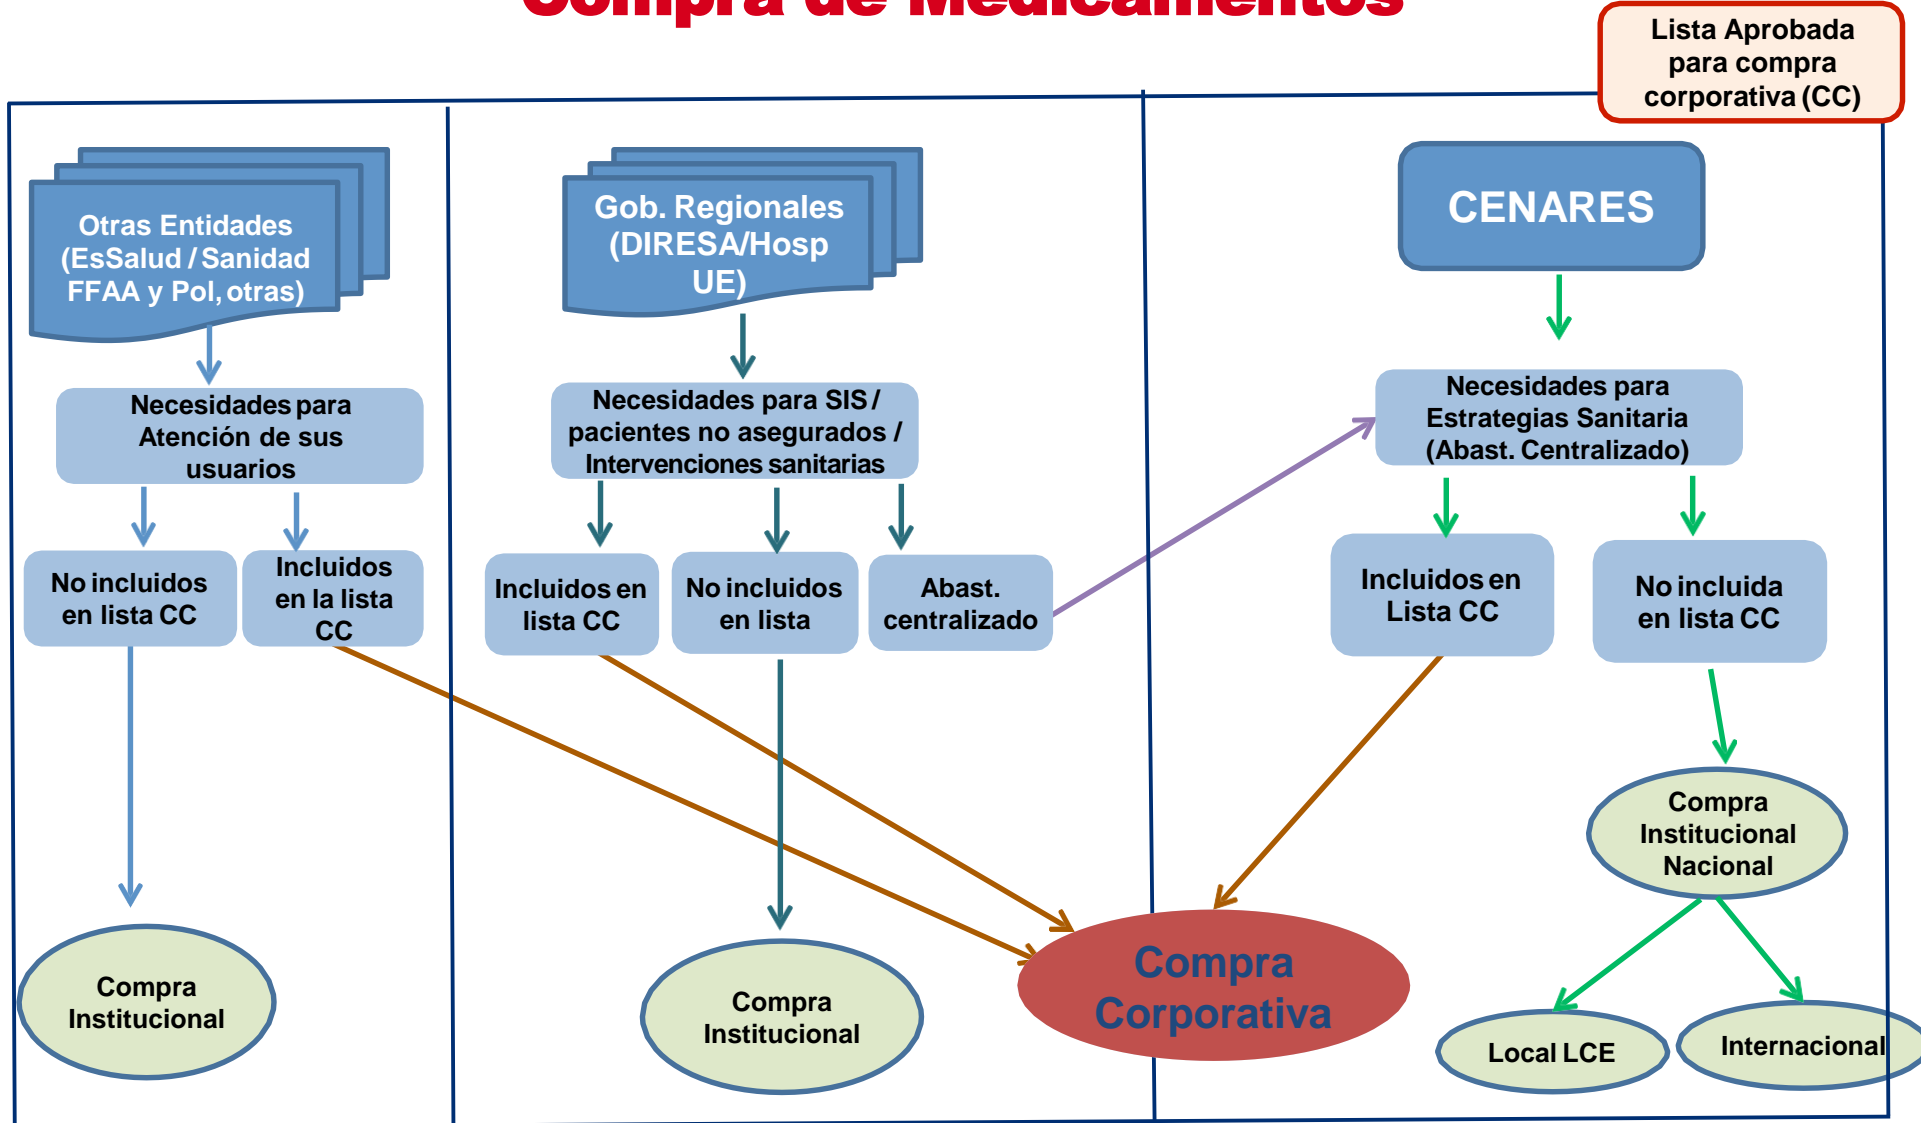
Compra de Medicamentos

Lista Aprobada para compra corporativa (CC)

Otras Entidades (EsSalud / Sanidad FFAA y Pol, otras)

Necesidades para Atención de sus usuarios

No incluidos en lista CC

Incluidos en la lista CC

Compra Institucional

Gob. Regionales (DIRESA/Hosp UE)

Necesidades para SIS / pacientes no asegurados / Intervenciones sanitarias

Incluidos en lista CC

No incluidos en lista

Abast. centralizado

Compra Institucional

CENARES

Necesidades para Estrategias Sanitaria (Abast. Centralizado)

Incluidos en Lista CC

No incluida en lista CC

Compra Institucional Nacional

Compra Corporativa

Local LCE

Internacional